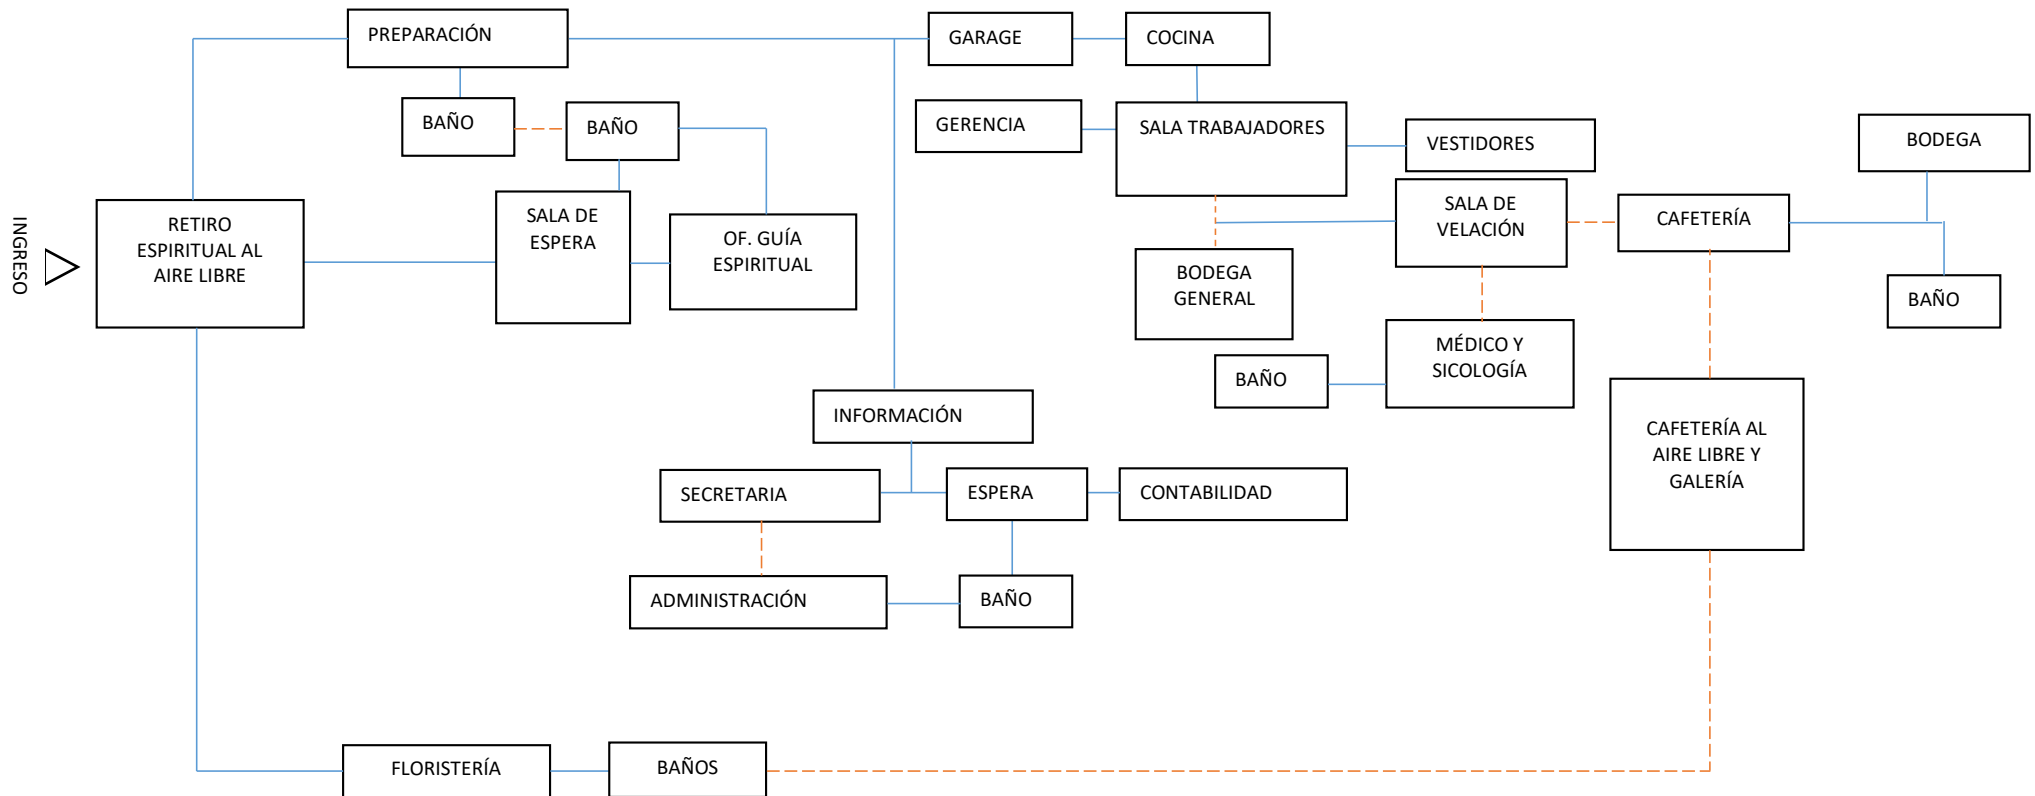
INGRESO

PREPARACIÓN

GARAGE

COCINA

BAÑO

BAÑO

GERENCIA

SALA TRABAJADORES

VESTIDORES

BODEGA

RETIRO ESPIRITUAL AL AIRE LIBRE

SALA DE ESPERA

OF. GUÍA ESPIRITUAL

SALA DE VELACIÓN

CAFETERÍA

BODEGA GENERAL

BAÑO

MÉDICO Y SICOLOGÍA

BAÑO

INFORMACIÓN

CAFETERÍA AL AIRE LIBRE Y GALERÍA

SECRETARIA

ESPERA

CONTABILIDAD

ADMINISTRACIÓN

BAÑO

FLORISTERÍA

BAÑOS